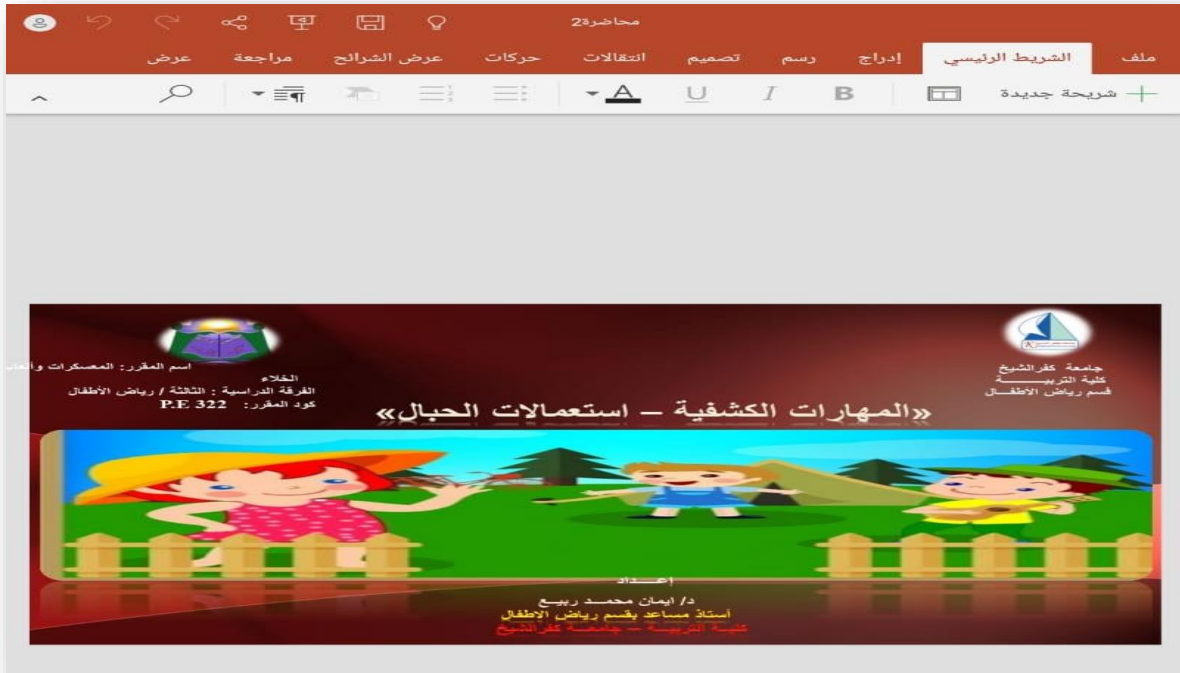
محاضرة2

ملف
الشريط الرئيسي
إدراج
رسم
تصميم
انتقالات
حركات
عرض الشرائح
مراجعة
عرض

شريحة جديدة
B
I
U
A

جامعة كفرالشيخ
كلية التربيـــــــة
قسم رياض الأطفـــال

اسم المقرر: المعسكرات وألعاب الخلاء
الفرقة الدراسية : الثالثة / رياض الأطفال
كود المقرر: P.E 322

«المهارات الكشفية – استعمالات الحبال»

إعـــداد
د/ ايمان محمـــد ربيـع
أستاذ مساعد بقسم رياض الاطفال
كليــة التربيـــة – جامعـــة كفرالشيخ